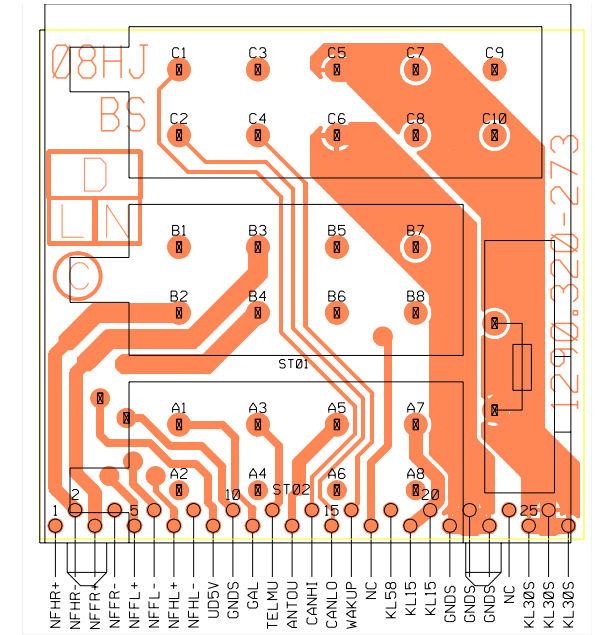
Ø8HJ
BS
D
L N
C
C1 C3 C5 C7 C9
C2 C4 C6 C8 C10
B1 B3 B5 B7
B2 B4 B6 B8
ST01
A1 A3 A5 A7
A2 A4 A6 A8
ST02
1290.320-273
1 2 5 10 15 20 25
NFHR+ NFHR- NFFR+ NFFR- NFFL+ NFFL- NFHL+ NFHL- UD5V GNDS GAL TELMU ANTOU CANHI CANLO WAKUP NC KL58 KL15 KL15 GNDS GNDS GNDS NC KL30S KL30S KL30S